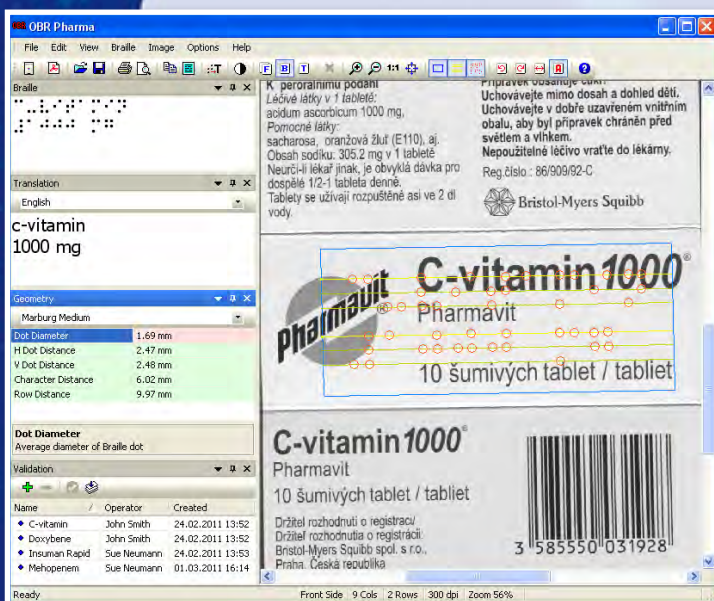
OBR Pharma

File Edit View Braille Image Options Help

Braille

Translation

English

c-vitamin
1000 mg

Geometry

Marburg Medium

| Dot Diameter | 1.69 mm |
|---|---|
| H Dot Distance | 2.47 mm |
| V Dot Distance | 2.48 mm |
| Character Distance | 6.02 mm |
| Row Distance | 9.97 mm |

Dot Diameter
Average diameter of Braille dot

Validation

| Name | Operator | Created |
|---|---|---|
| C-vitamin | John Smith | 24.02.2011 13:52 |
| Doxybene | John Smith | 24.02.2011 13:52 |
| Insuman Rapid | Sue Neumann | 24.02.2011 13:53 |
| Mehopenem | Sue Neumann | 01.03.2011 16:14 |

K perorálnímu podání
Léčivé látky v 1 tabletě:
acidum ascorbicum 1000 mg,
Pomocné látky:
sacharosa, oranžová žluť (E110), aj.
Obsah sodíku: 305,2 mg v 1 tabletě
Neurčí-li lékař jinak, je obvyklá dávka pro dospělé 1/2-1 tableta denně.
Tablety se užívají rozpuštěné asi ve 2 dl vody.

Přípravek obsahuje cukr.
Uchovávejte mimo dosah a dohled dětí.
Uchovávejte v dobře uzavřeném vnitřním obalu, aby byl přípravek chráněn před světlem a vlhkem.
Nepoužitelné léčivo vraťte do lékárny.
Reg.číslo.: 86/909/92-C

Bristol-Myers Squibb

Pharmavit
C-vitamin 1000®
Pharmavit
10 šumivých tablet / tabliet

C-vitamin 1000®
Pharmavit
10 šumivých tablet / tabliet
Držitel rozhodnutí o registraci/
Držiteľ rozhodnutia o registrácii:
Bristol-Myers Squibb spol. s r.o.,
Praha, Česká republika

3 585550 031928

Ready | Front Side | 9 Cols | 2 Rows | 300 dpi | Zoom 56%